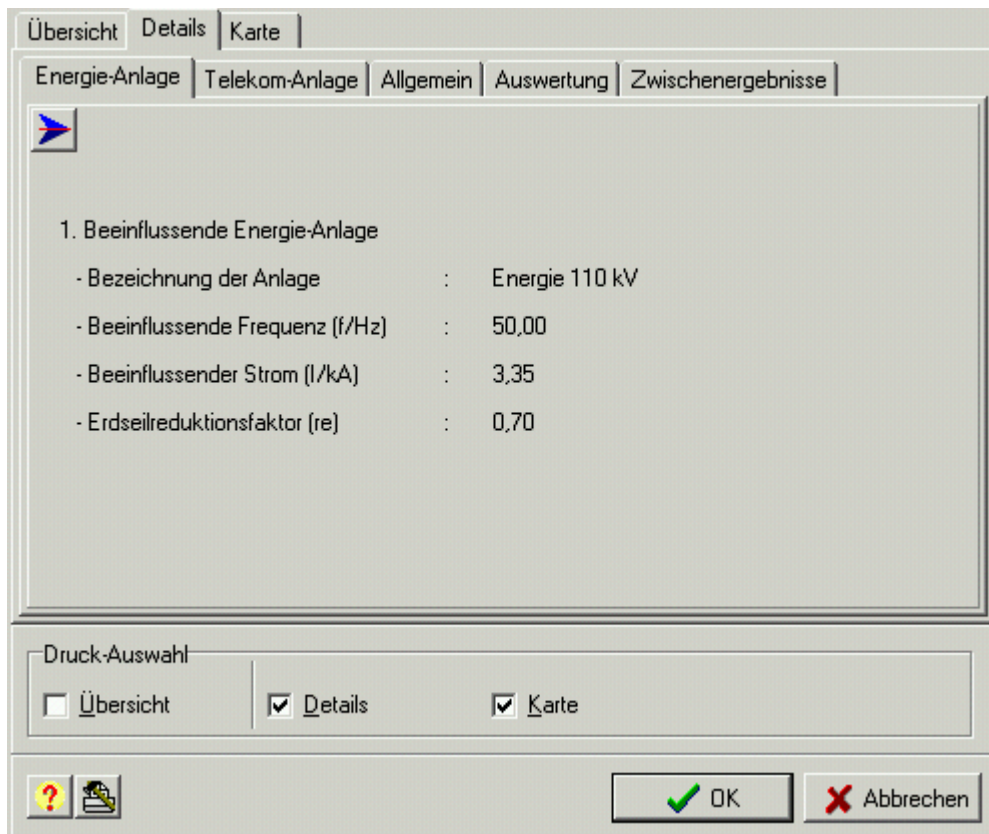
Übersicht | Details | Karte

Energie-Anlage | Telekom-Anlage | Allgemein | Auswertung | Zwischenergebnisse

1. Beeinflussende Energie-Anlage

- Bezeichnung der Anlage : Energie 110 kV

- Beeinflussende Frequenz (f/Hz) : 50,00

- Beeinflussender Strom (I/kA) : 3,35

- Erdseilreduktionsfaktor (re) : 0,70

Druck-Auswahl

Übersicht

Details

Karte

OK

Abbrechen